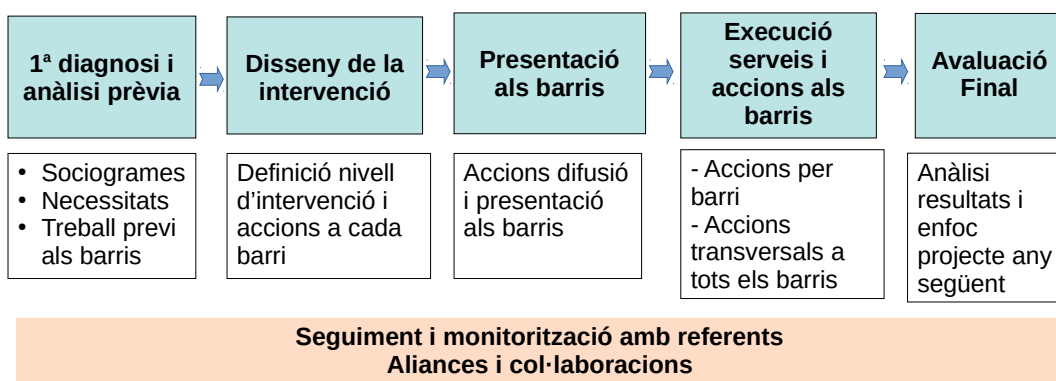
1ª diagnosi i anàlisi prèvia

Disseny de la intervenció

Presentació als barris

Execució serveis i accions als barris

Avaluació Final

• Sociogrames
• Necessitats
• Treball previ als barris

Definició nivell d'intervenció i accions a cada barri

Accions difusió i presentació als barris

- Accions per barri
- Accions transversals a tots els barris

Anàlisi resultats i enfoc projecte any següent

Seguiment i monitorització amb referents
Aliances i col·laboracions